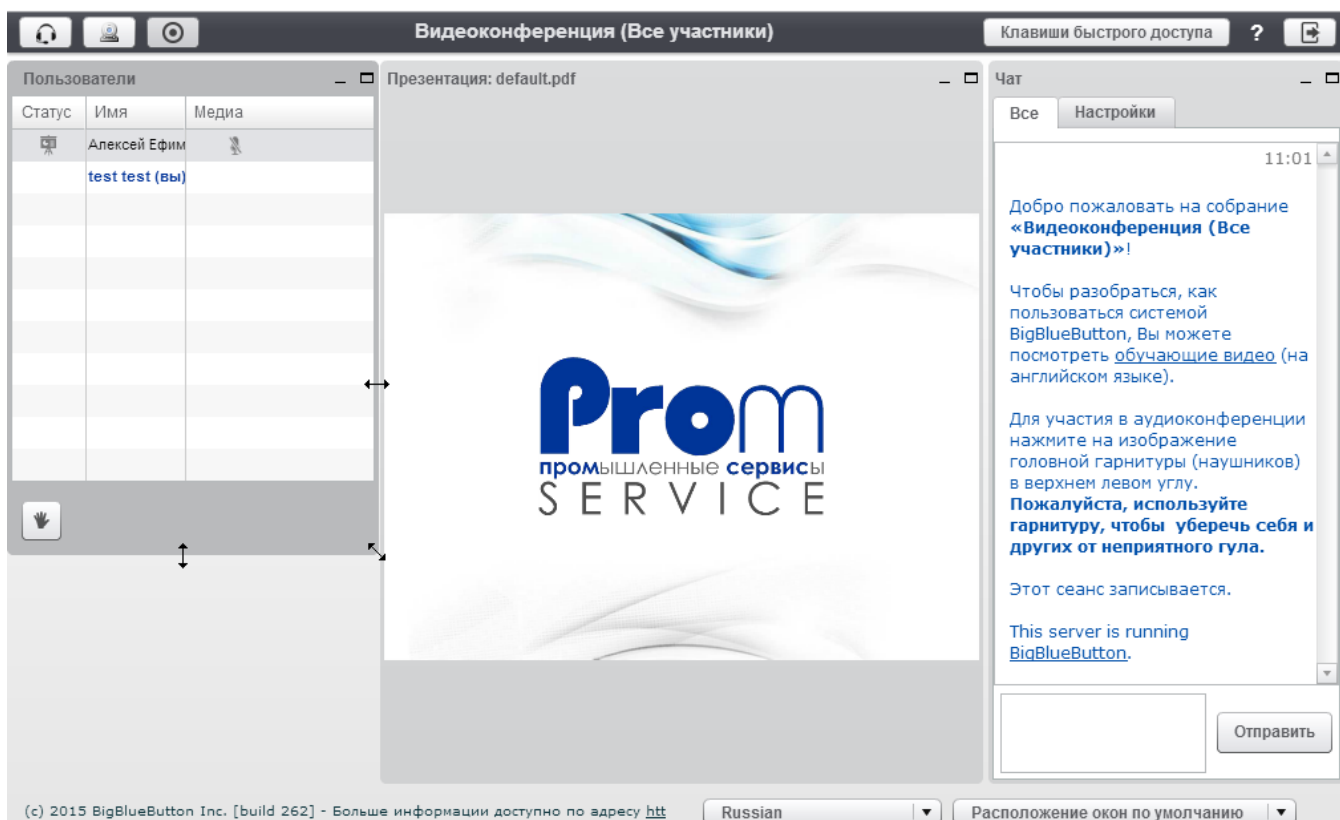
Видеоконференция (Все участники)

Клавиши быстрого доступа

?

Пользователи

| Статус | Имя | Медиа |
|---|---|---|
| | Алексей Ефим | |
| | test test (вы) | |

Презентация: default.pdf

Prom
промышленные сервисы
SERVICE

Чат

Все

Настройки

11:01

Добро пожаловать на собрание «Видеоконференция (Все участники)»!

Чтобы разобраться, как пользоваться системой BigBlueButton, Вы можете посмотреть обучающие видео (на английском языке).

Для участия в аудиоконференции нажмите на изображение головной гарнитуры (наушников) в верхнем левом углу. Пожалуйста, используйте гарнитуру, чтобы уберечь себя и других от неприятного гула.

Этот сеанс записывается.

This server is running BigBlueButton.

Отправить

(c) 2015 BigBlueButton Inc. [build 262] - Больше информации доступно по адресу htt

Russian

Расположение окон по умолчанию